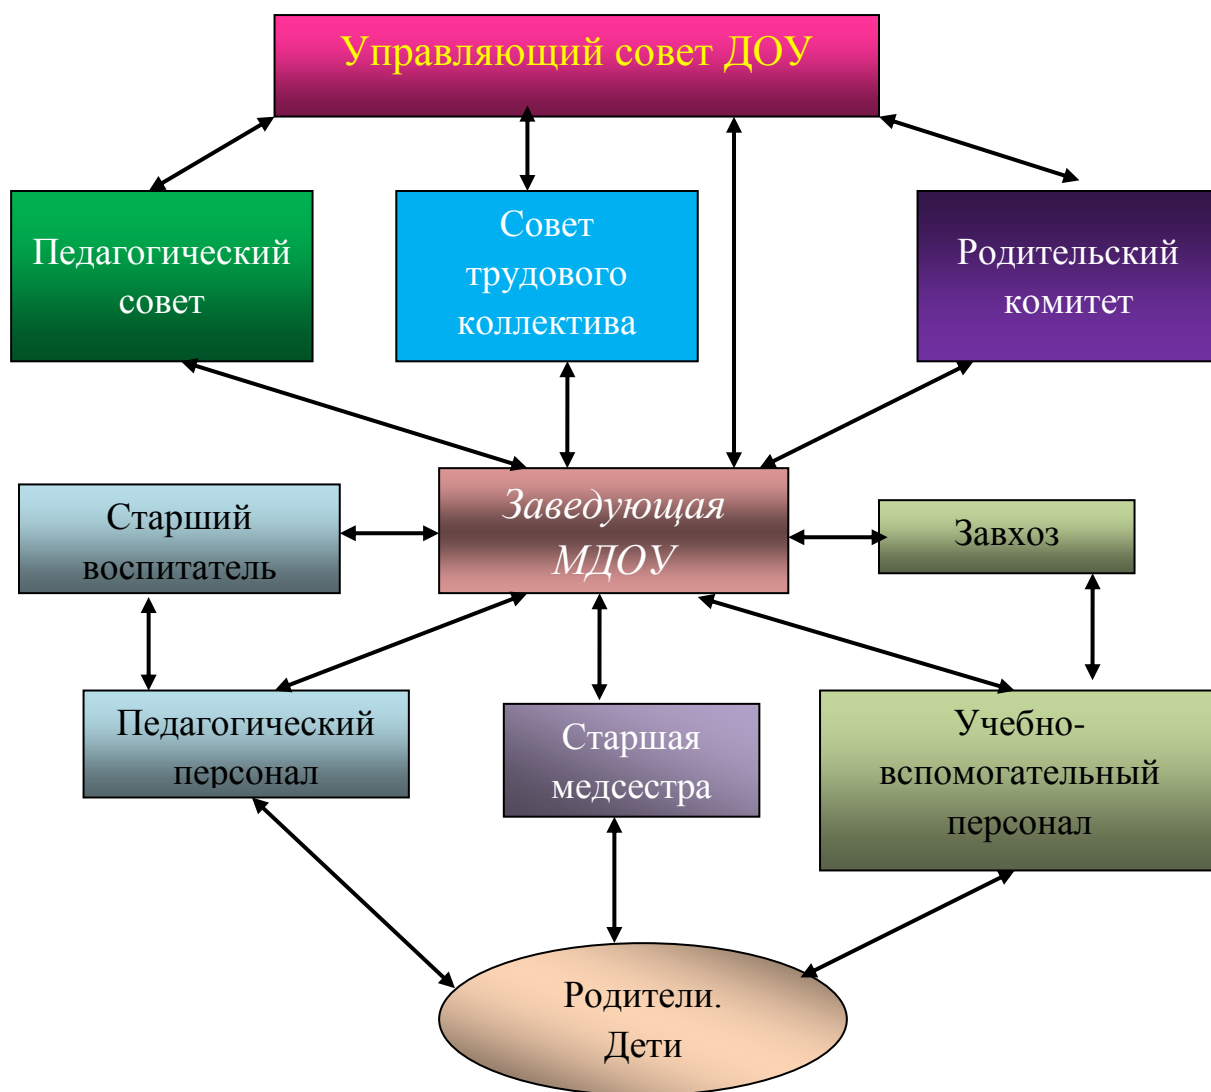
Управляющий совет ДОУ

Педагогический совет

Совет трудового коллектива

Родительский комитет

Старший воспитатель

Заведующая МДОУ

Завхоз

Педагогический персонал

Старшая медсестра

Учебно-вспомогательный персонал

Родители. Дети